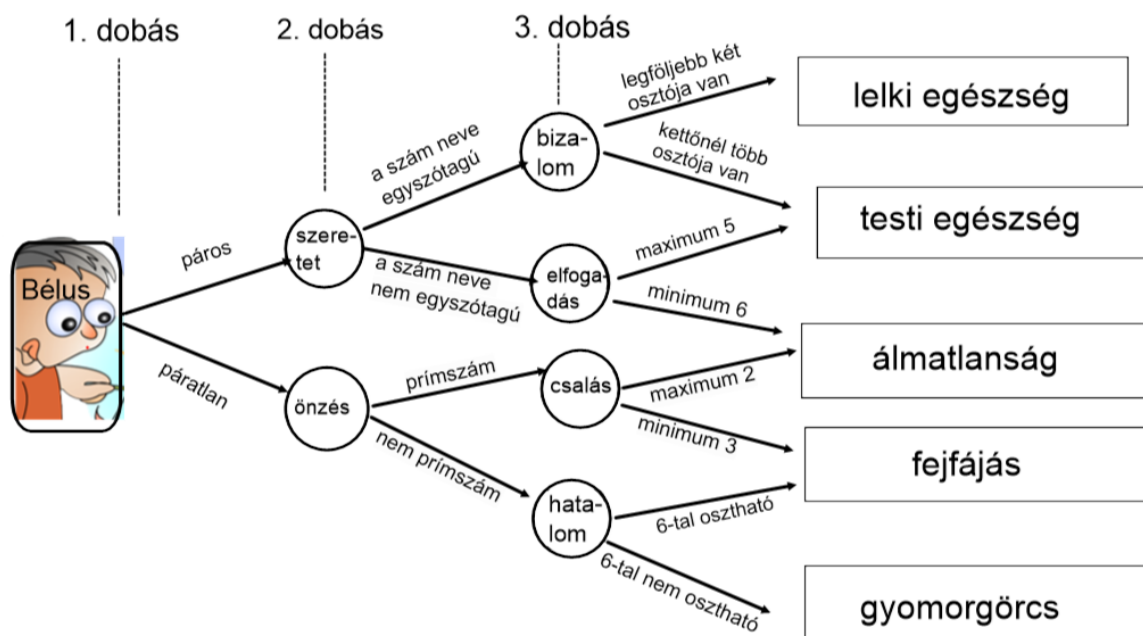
1. dobás

2. dobás

3. dobás

Bélus

páros

páratlan

szeretet

önzés

a szám neve egyszótagú

a szám neve nem egyszótagú

prímszám

nem prímszám

bizalom

elfogadás

csalás

hatalom

legföljebb két osztója van

kettőnél több osztója van

maximum 5

minimum 6

maximum 2

minimum 3

6-tal osztható

6-tal nem osztható

lelki egészség

testi egészség

álmatlanság

fejfájás

gyomorgörcs